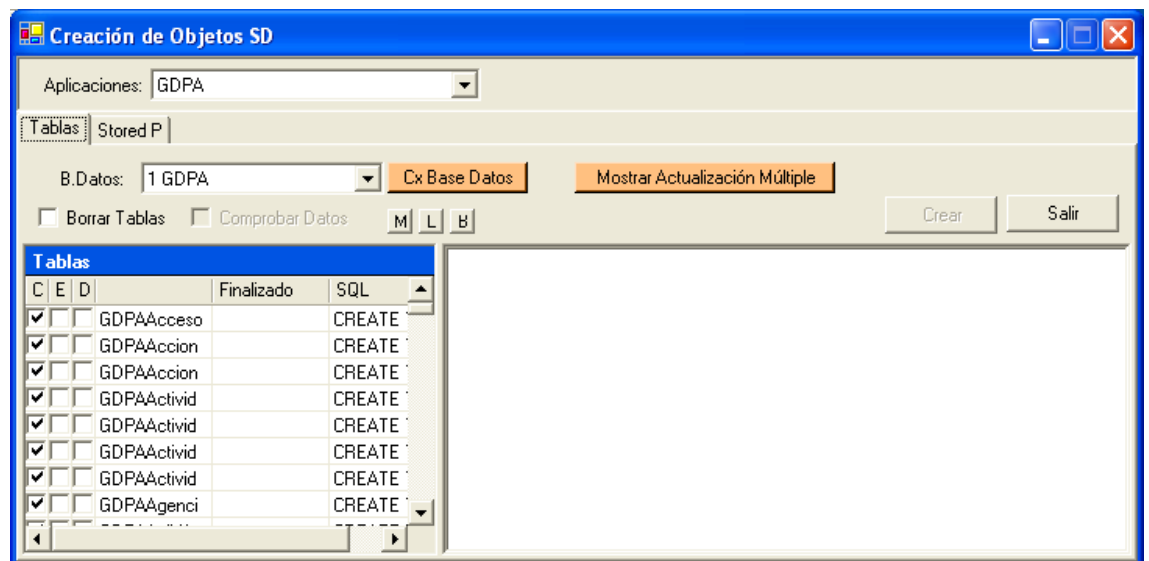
Creación de Objetos SD

Aplicaciones: GDPA

Tablas | Stored P

B.Datos: 1 GDPA

Cx Base Datos

Mostrar Actualización Múltiple

Borrar Tablas

Comprobar Datos

M L B

Crear

Salir

Tablas

| C | E | D | | Finalizado | SQL |
|---|---|---|---|---|---|
| | | | GDPAAcceso | | CREATE |
| | | | GDPAAccion | | CREATE |
| | | | GDPAAccion | | CREATE |
| | | | GDPAActivid | | CREATE |
| | | | GDPAActivid | | CREATE |
| | | | GDPAActivid | | CREATE |
| | | | GDPAActivid | | CREATE |
| | | | GDPAAgenci | | CREATE |